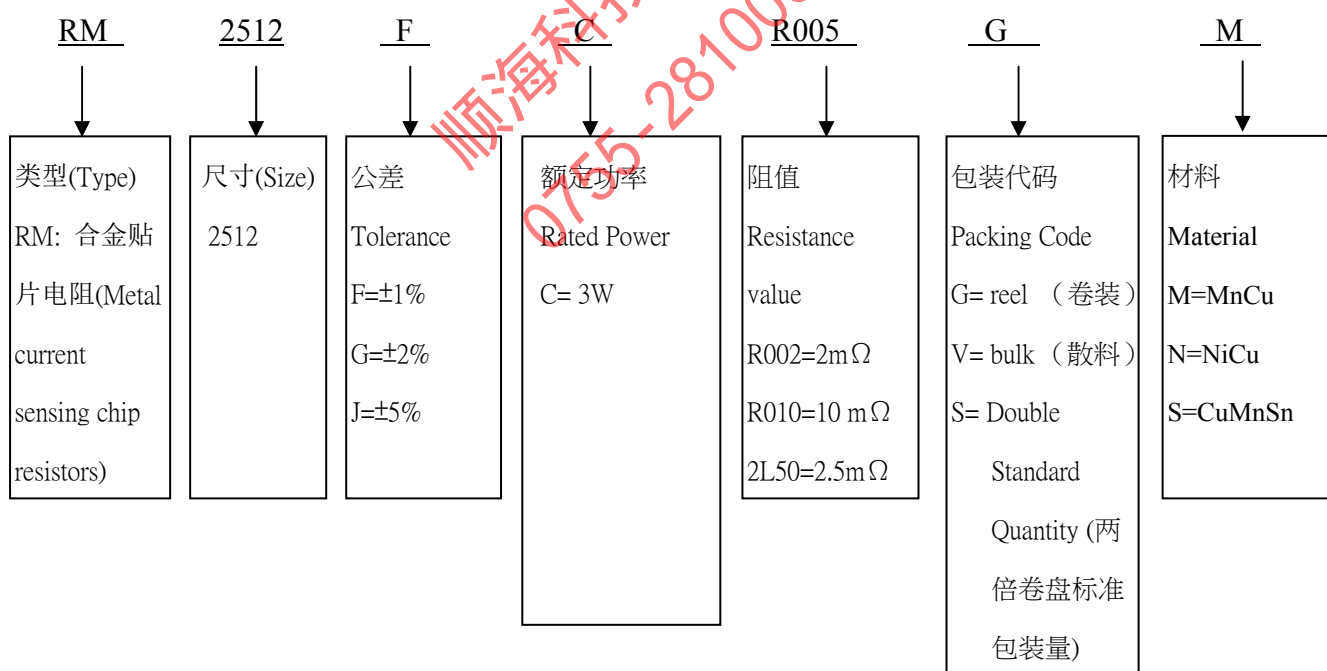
RM

2512

F

C

R005

G

M

类型(Type)
RM: 合金贴片电阻(Metal current sensing chip resistors)

尺寸(Size)
2512

公差
Tolerance
F=±1%
G=±2%
J=±5%

额定功率
Rated Power
C= 3W

阻值
Resistance value
R002=2mΩ
R010=10 mΩ
2L50=2.5mΩ

包装代码
Packing Code
G= reel （卷装）
V= bulk （散料）
S= Double Standard Quantity (两倍卷盘标准包装量)

材料
Material
M=MnCu
N=NiCu
S=CuMnSn

顺海科技 0755-281000